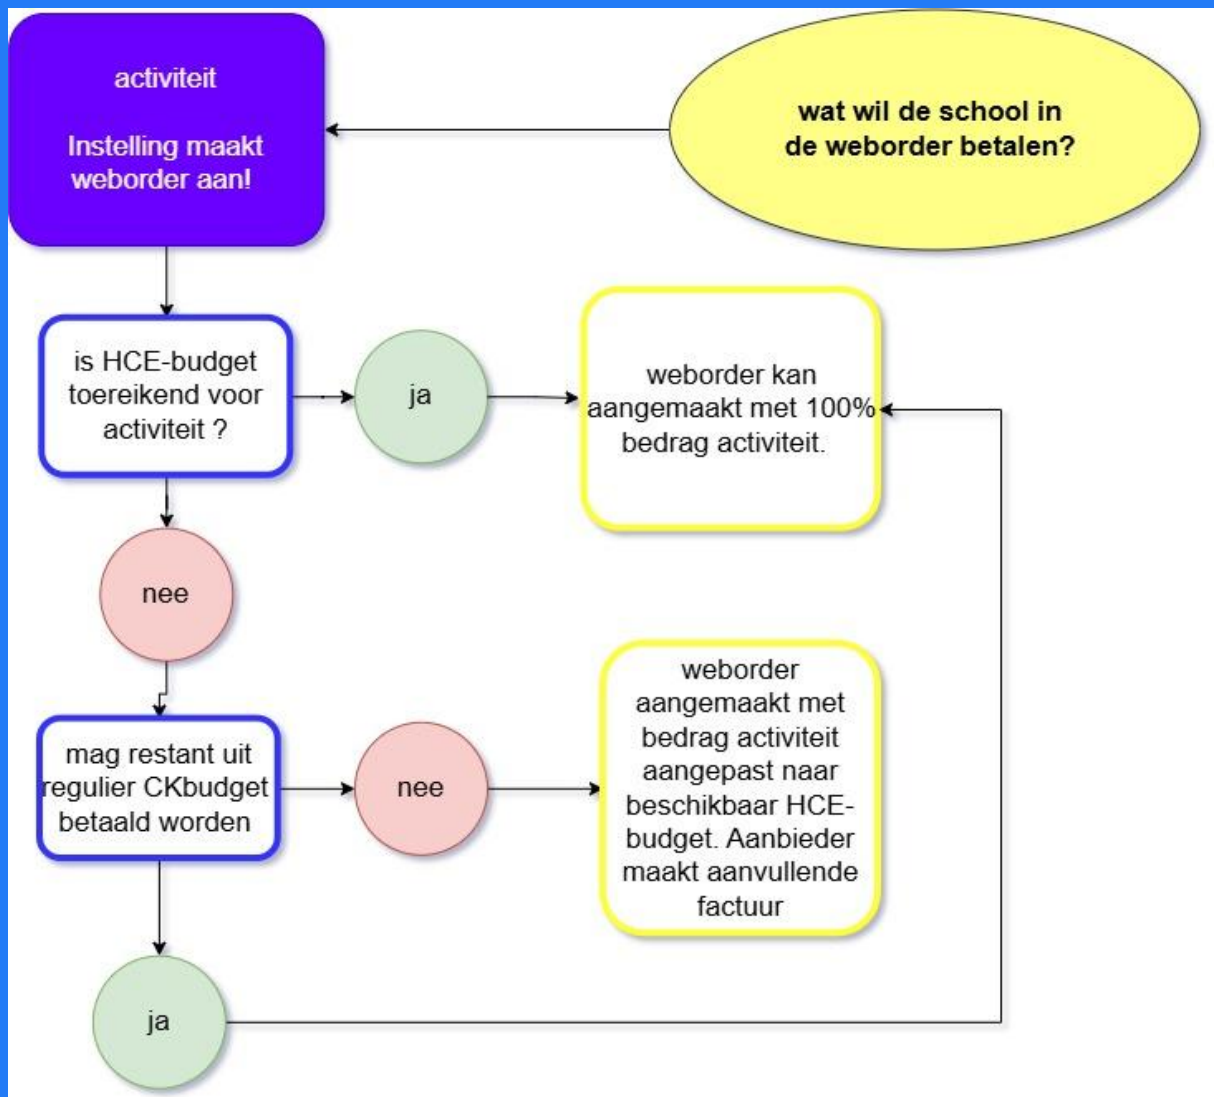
activiteit

Instelling maakt weborder aan!

wat wil de school in de weborder betalen?

is HCE-budget toereikend voor activiteit ?

ja

weborder kan aangemaakt met 100% bedrag activiteit.

nee

mag restant uit regulier CKbudget betaald worden

nee

weborder aangemaakt met bedrag activiteit aangepast naar beschikbaar HCE-budget. Aanbieder maakt aanvullende factuur

ja